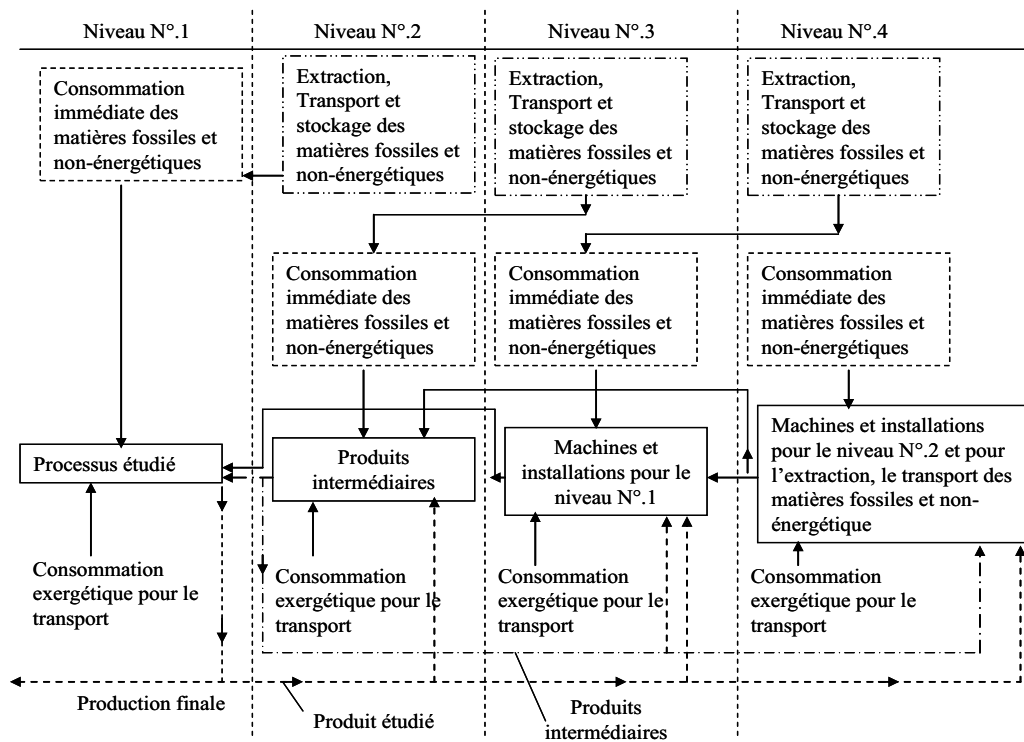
Niveau N°.1

Niveau N°.2

Niveau N°.3

Niveau N°.4

Consommation immédiate des matières fossiles et non-énergétiques

Extraction, Transport et stockage des matières fossiles et non-énergétiques

Extraction, Transport et stockage des matières fossiles et non-énergétiques

Extraction, Transport et stockage des matières fossiles et non-énergétiques

Consommation immédiate des matières fossiles et non-énergétiques

Consommation immédiate des matières fossiles et non-énergétiques

Consommation immédiate des matières fossiles et non-énergétiques

Processus étudié

Produits intermédiaires

Machines et installations pour le niveau N°.1

Machines et installations pour le niveau N°.2 et pour l'extraction, le transport des matières fossiles et non-énergétique

Consommation exergétique pour le transport

Consommation exergétique pour le transport

Consommation exergétique pour le transport

Consommation exergétique pour le transport

Production finale

Produit étudié

Produits intermédiaires